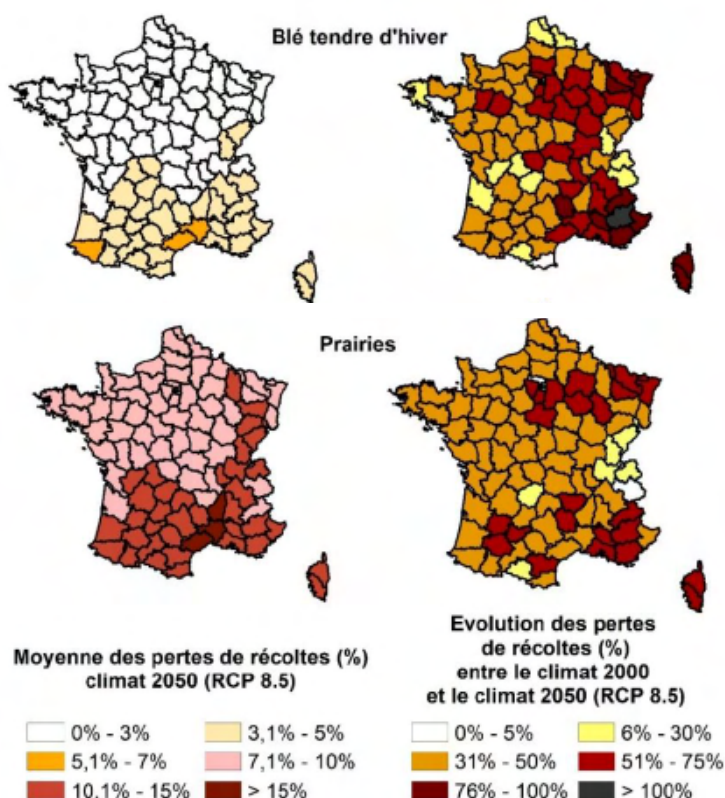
Blé tendre d'hiver

Prairies

Moyenne des pertes de récoltes (%) climat 2050 (RCP 8.5)

0% - 3%
3,1% - 5%
5,1% - 7%
7,1% - 10%
10,1% - 15%
> 15%

Evolution des pertes de récoltes (%) entre le climat 2000 et le climat 2050 (RCP 8.5)

0% - 5%
6% - 30%
31% - 50%
51% - 75%
76% - 100%
> 100%